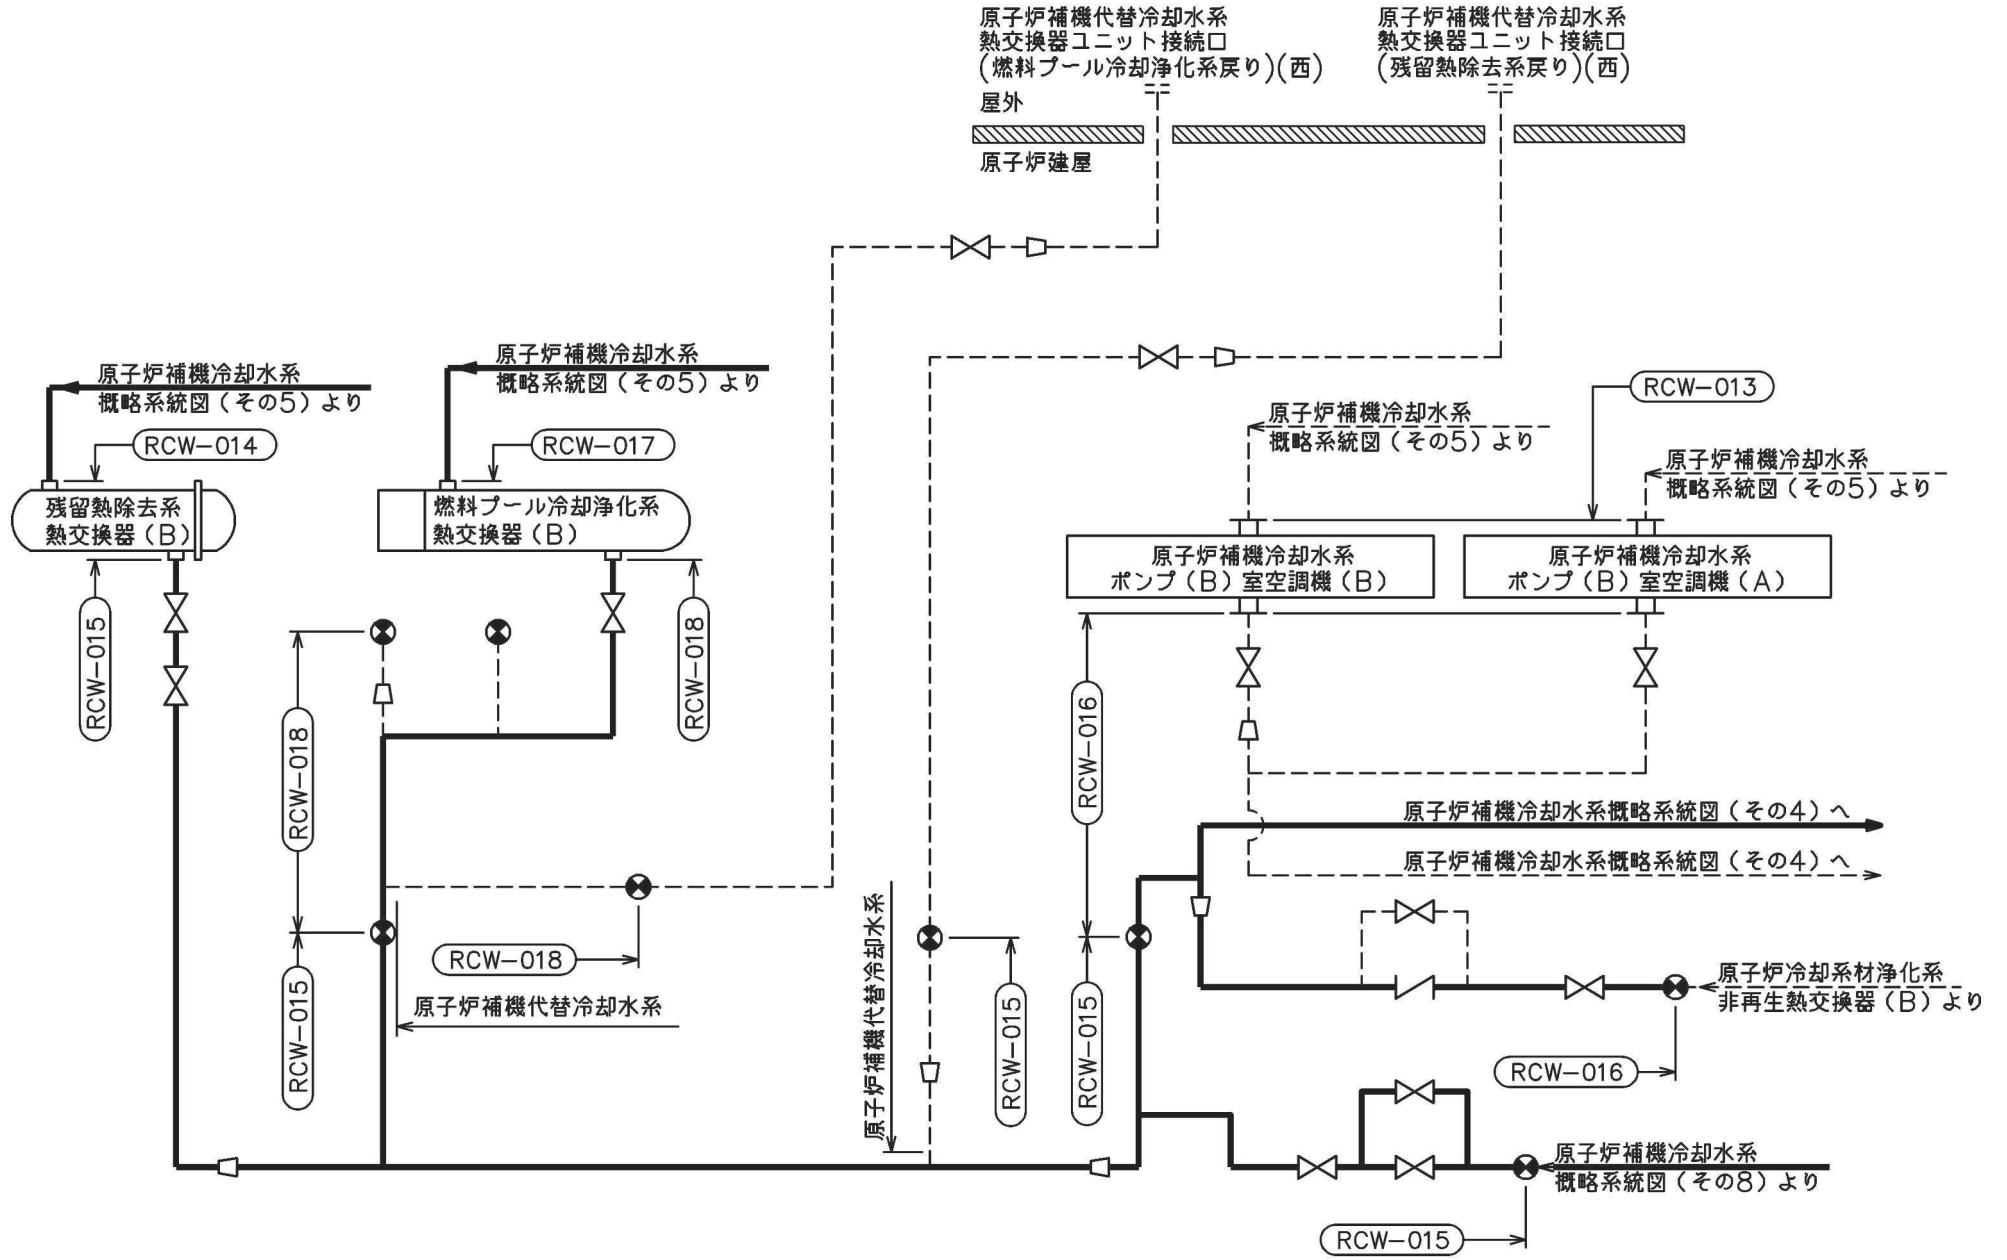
原子炉補機代替冷却水系
熱交換器ユニット接続口
(燃料プール冷却浄化系戻り)(西)

原子炉補機代替冷却水系
熱交換器ユニット接続口
(残留熱除去系戻り)(西)

屋外

原子炉建屋

原子炉補機冷却水系
概略系統図（その5）より

原子炉補機冷却水系
概略系統図（その5）より

RCW−014

RCW−017

残留熱除去系
熱交換器（B）

燃料プール冷却浄化系
熱交換器（B）

RCW−015

RCW−018

RCW−013

原子炉補機冷却水系
概略系統図（その5）より

原子炉補機冷却水系
概略系統図（その5）より

原子炉補機冷却水系
ポンプ（B）室空調機（B）

原子炉補機冷却水系
ポンプ（B）室空調機（A）

RCW−018

RCW−016

原子炉補機冷却水系概略系統図（その4）へ

原子炉補機冷却水系概略系統図（その4）へ

RCW−018

原子炉補機代替冷却水系

原子炉補機代替冷却水系

RCW−015

RCW−015

RCW−015

原子炉冷却系材浄化系
非再生熱交換器（B）より

RCW−016

原子炉補機冷却水系
概略系統図（その8）より

RCW−015